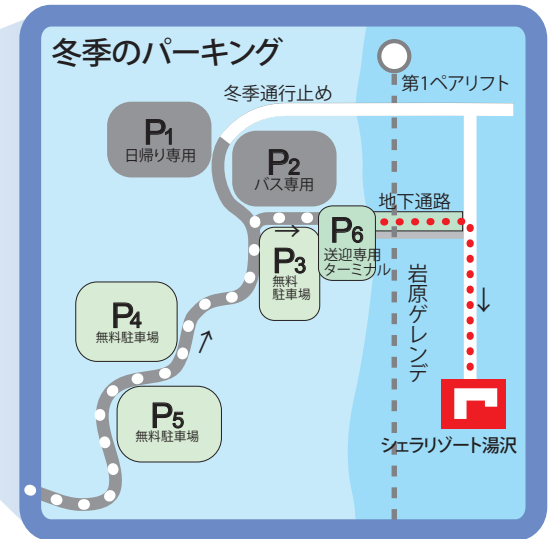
冬季のパーキング

第1ペアリフト

冬季通行止め

$P_1$
日帰り専用

$P_2$
バス専用

地下通路

$P_6$
送迎専用
ターミナル

→

$P_3$
無料
駐車場

$P_4$
無料駐車場

↑

↓

岩原ゲレンデ

$P_5$
無料駐車場

シェラリゾート湯沢